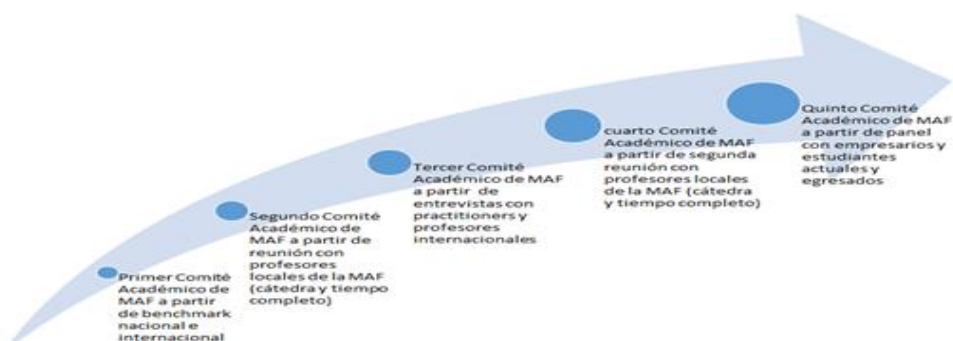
Primer Comité Académico de MAF a partir de benchmark nacional e internacional

Segundo Comité Académico de MAF a partir de reunión con profesores locales de la MAF (cátedra y tiempo completo)

Tercer Comité Académico de MAF a partir de entrevistas con practitioners y profesores internacionales

cuarto Comité Académico de MAF a partir de segunda reunión con profesores locales de la MAF (cátedra y tiempo completo)

Quinto Comité Académico de MAF a partir de panel con empresarios y estudiantes actuales y egresados